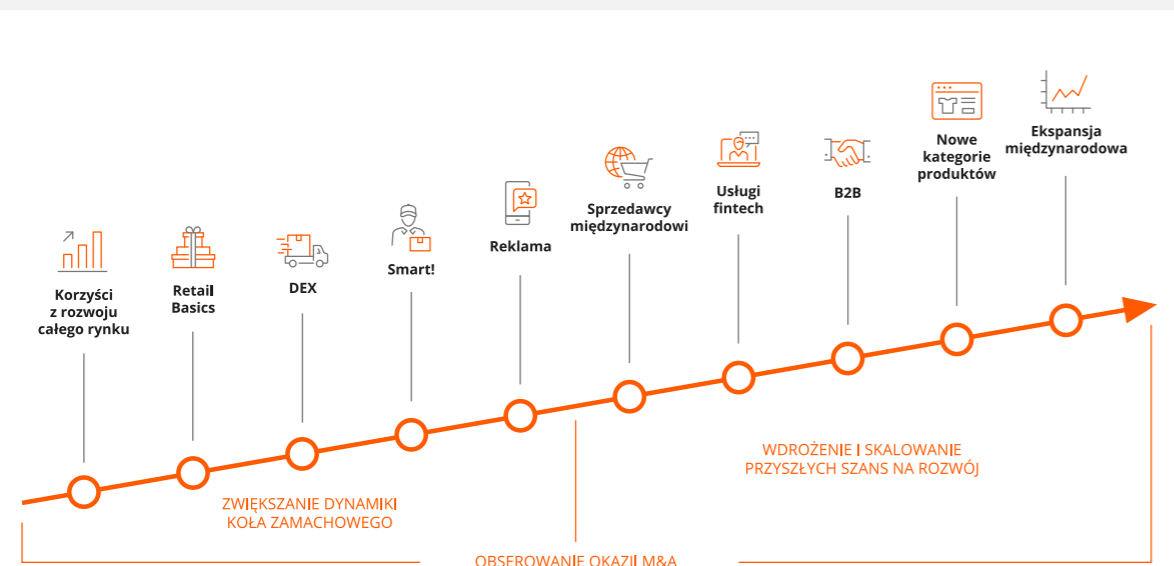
Korzyści z rozwoju całego rynku

Retail Basics

DEX

Smart!

Reklama

Sprzedawcy międzynarodowi

Usługi fintech

B2B

Nowe kategorie produktów

Ekspansja międzynarodowa

ZWIĘKSZANIE DYNAMIKI KOŁA ZAMACHOWEGO

WDROŻENIE I SKALOWANIE PRZYSZŁYCH SZANS NA ROZWÓJ

OBSERWOWANIE OKAZJI M&A